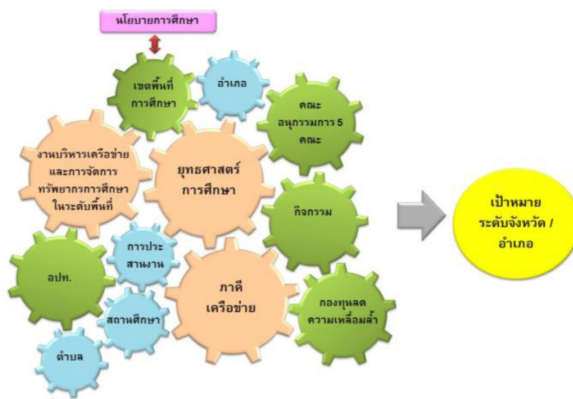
นโยบายการศึกษา

เขตพื้นที่การศึกษา

อำเภอ

คณะอนุกรรมการ 5 คณะ

งานบริหารเครือข่ายและการจัดการทรัพยากรการศึกษาในระดับพื้นที่

ยุทธศาสตร์การศึกษา

กิจกรรม

การประสานงาน

อปท.

ภาคีเครือข่าย

สถานศึกษา

กองทุนลดความเหลื่อมล้ำ

ตำบล

เป้าหมายระดับจังหวัด / อำเภอ